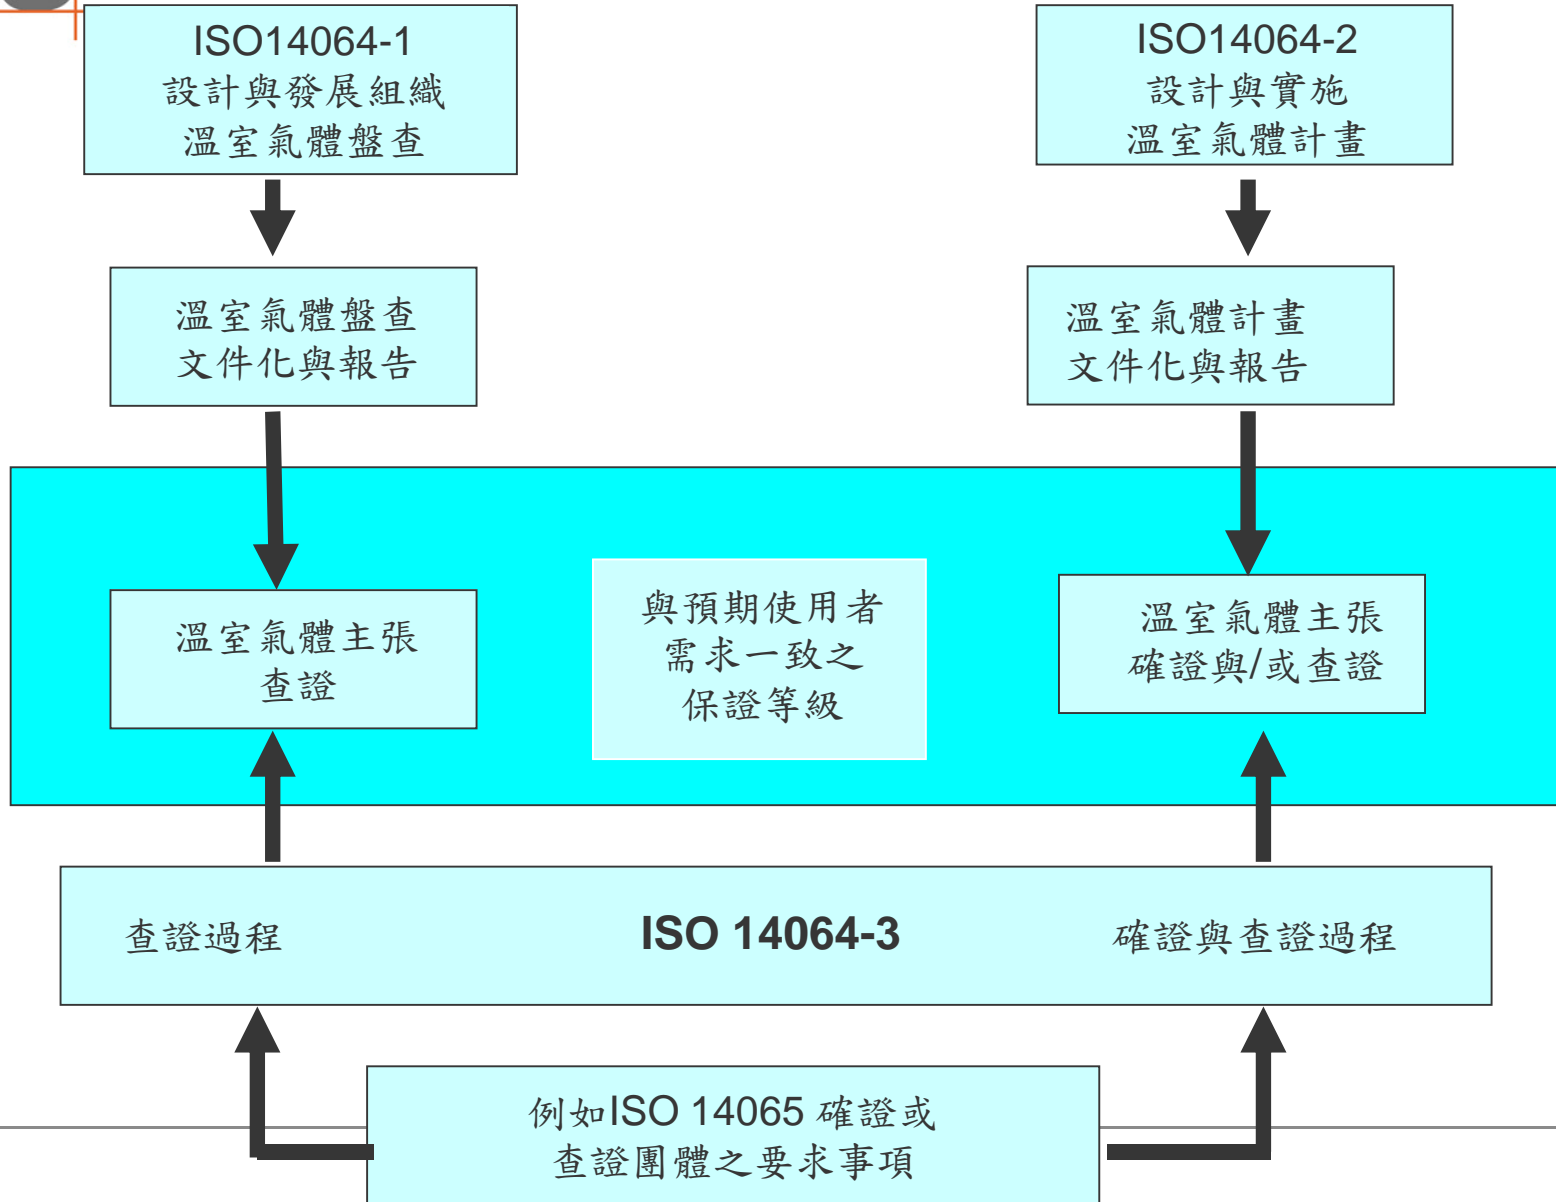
ISO14064-1
設計與發展組織
溫室氣體盤查

ISO14064-2
設計與實施
溫室氣體計畫

溫室氣體盤查
文件化與報告

溫室氣體計畫
文件化與報告

溫室氣體主張
查證

與預期使用者
需求一致之
保證等級

溫室氣體主張
確證與/或查證

查證過程

ISO 14064-3

確證與查證過程

例如ISO 14065 確證或
查證團體之要求事項